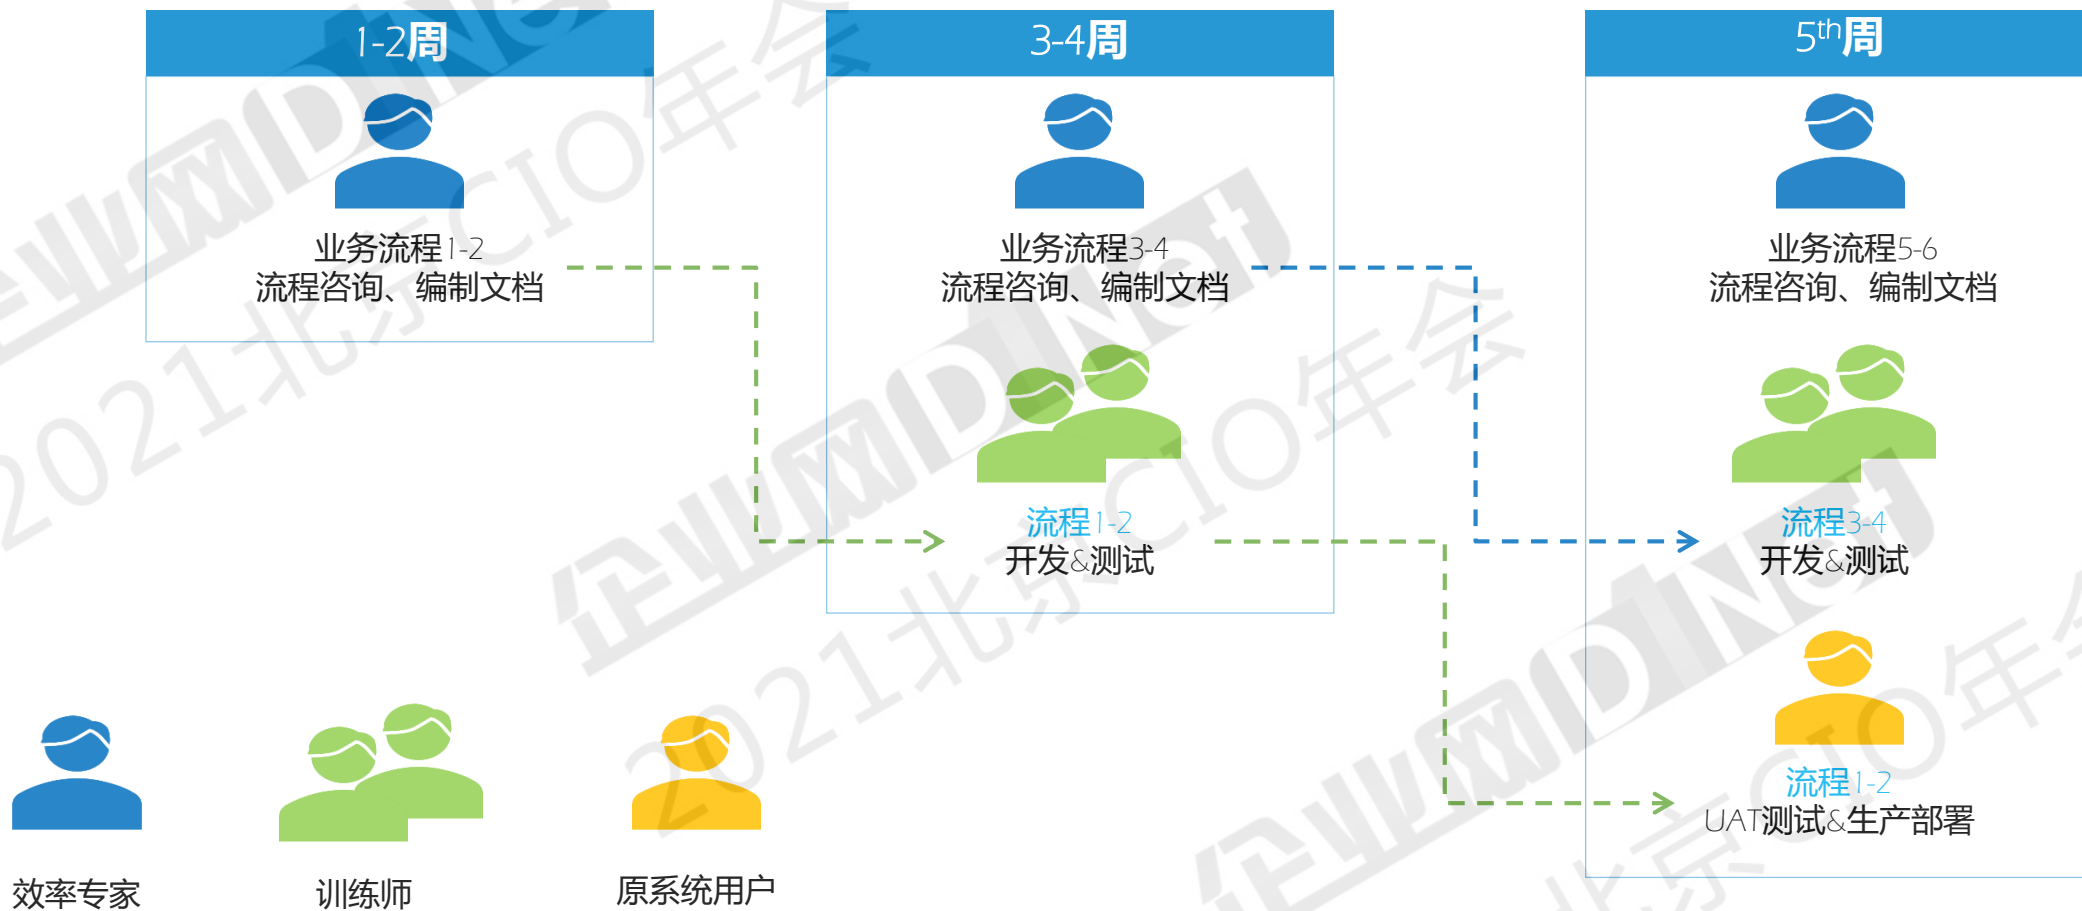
1-2周

业务流程1-2
流程咨询、编制文档

3-4周

业务流程3-4
流程咨询、编制文档

流程1-2
开发&测试

5$^{th}$周

业务流程5-6
流程咨询、编制文档

流程3-4
开发&测试

流程1-2
UAT测试&生产部署

效率专家

训练师

原系统用户

企业网D1Net 2021北京CIO年会